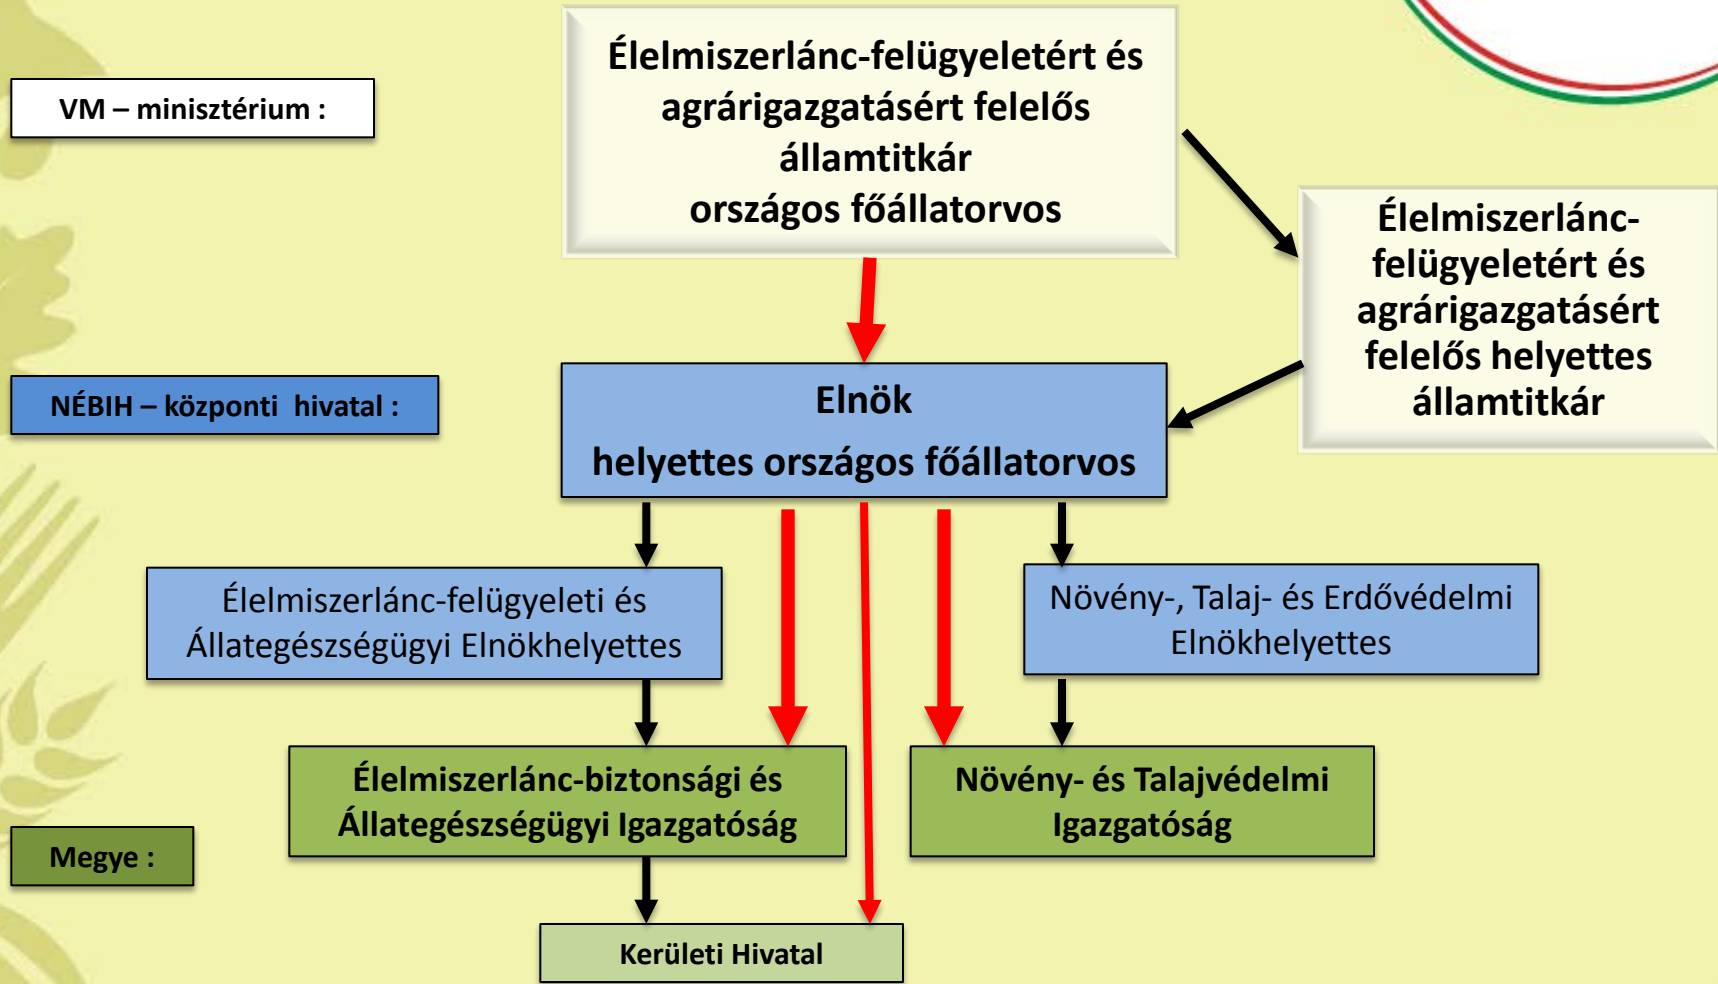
VM – minisztérium :

Élelmiszerlánc-felügyeletért és agrárigazgatásért felelős államtitkár
országos főállatorvos

Élelmiszerlánc-felügyeletért és agrárigazgatásért felelős helyettes államtitkár

NÉBIH – központi hivatal :

Elnök
helyettes országos főállatorvos

Élelmiszerlánc-felügyeleti és Állategészségügyi Elnökhelyettes

Növény-, Talaj- és Erdővédelmi Elnökhelyettes

Élelmiszerlánc-biztonsági és Állategészségügyi Igazgatóság

Növény- és Talajvédelmi Igazgatóság

Megye :

Kerületi Hivatal